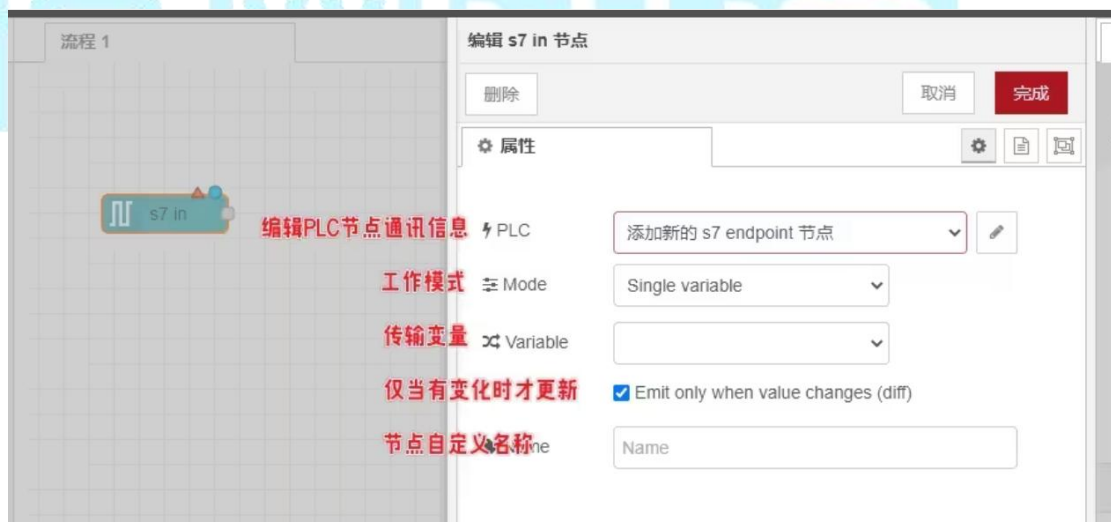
流程 1

s7 in

编辑 s7 in 节点

删除

取消

完成

属性

编辑PLC节点通讯信息 PLC

添加新的 s7 endpoint 节点

工作模式 Mode

Single variable

传输变量 Variable

仅当有变化时才更新

Emit only when value changes (diff)

节点自定义名称 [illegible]me

Name